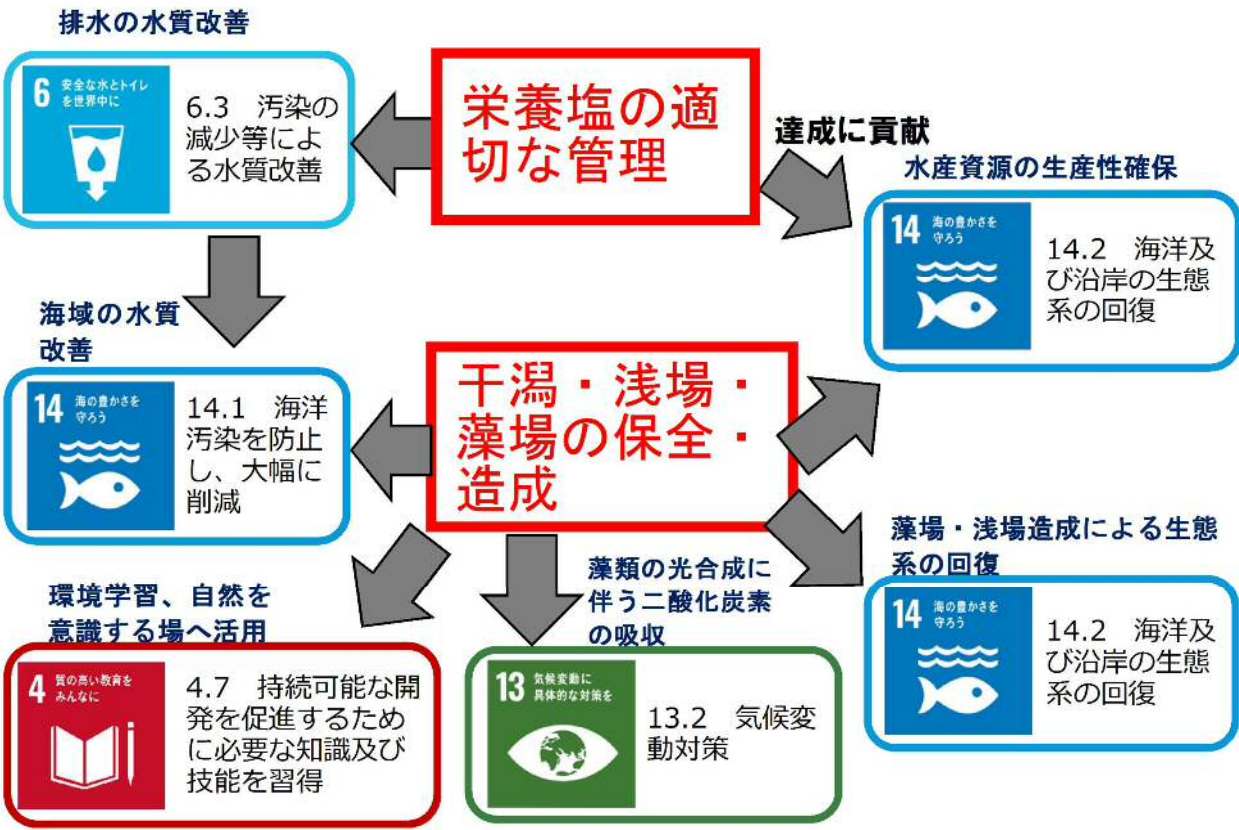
排水の水質改善

6 安全な水とトイレを世界中に

6.3 汚染の減少等による水質改善

栄養塩の適切な管理

達成に貢献

水産資源の生産性確保

14 海の豊かさを守ろう

14.2 海洋及び沿岸の生態系の回復

海域の水質改善

14 海の豊かさを守ろう

14.1 海洋汚染を防止し、大幅に削減

干潟・浅場・藻場の保全・造成

藻場・浅場造成による生態系の回復

14 海の豊かさを守ろう

14.2 海洋及び沿岸の生態系の回復

環境学習、自然を意識する場へ活用

4 質の高い教育をみんなに

4.7 持続可能な開発を促進するために必要な知識及び技能を習得

藻類の光合成に伴う二酸化炭素の吸収

13 気候変動に具体的な対策を

13.2 気候変動対策